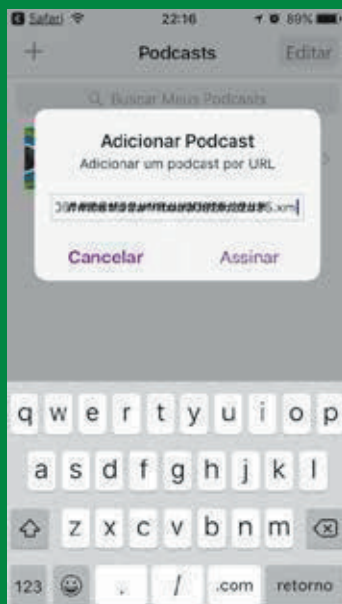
Safari 22:16 89%

+ Podcasts Editar

Buscar Meus Podcasts

Adicionar Podcast
Adicionar um podcast por URL

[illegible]5.xml

Cancelar Assinar

q w e r t y u i o p
a s d f g h j k l
z x c v b n m
123 . / .com retorno